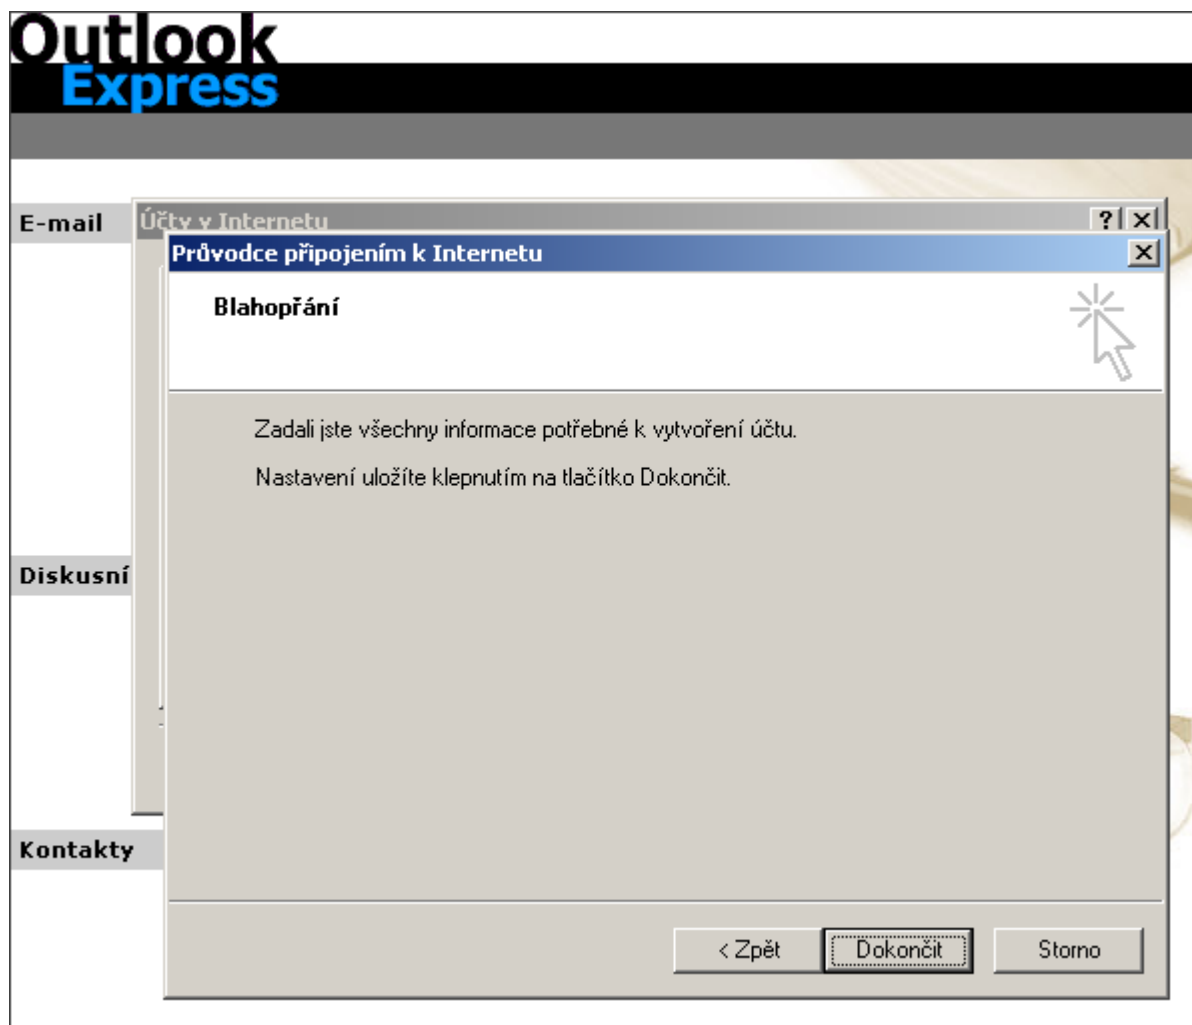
Outlook Express

E-mail

Účty v Internetu

?

Průvodce připojením k Internetu

Blahopřání

Zadali jste všechny informace potřebné k vytvoření účtu.

Nastavení uložíte klepnutím na tlačítko Dokončit.

Diskusní

Kontakty

< Zpět

Dokončit

Storno